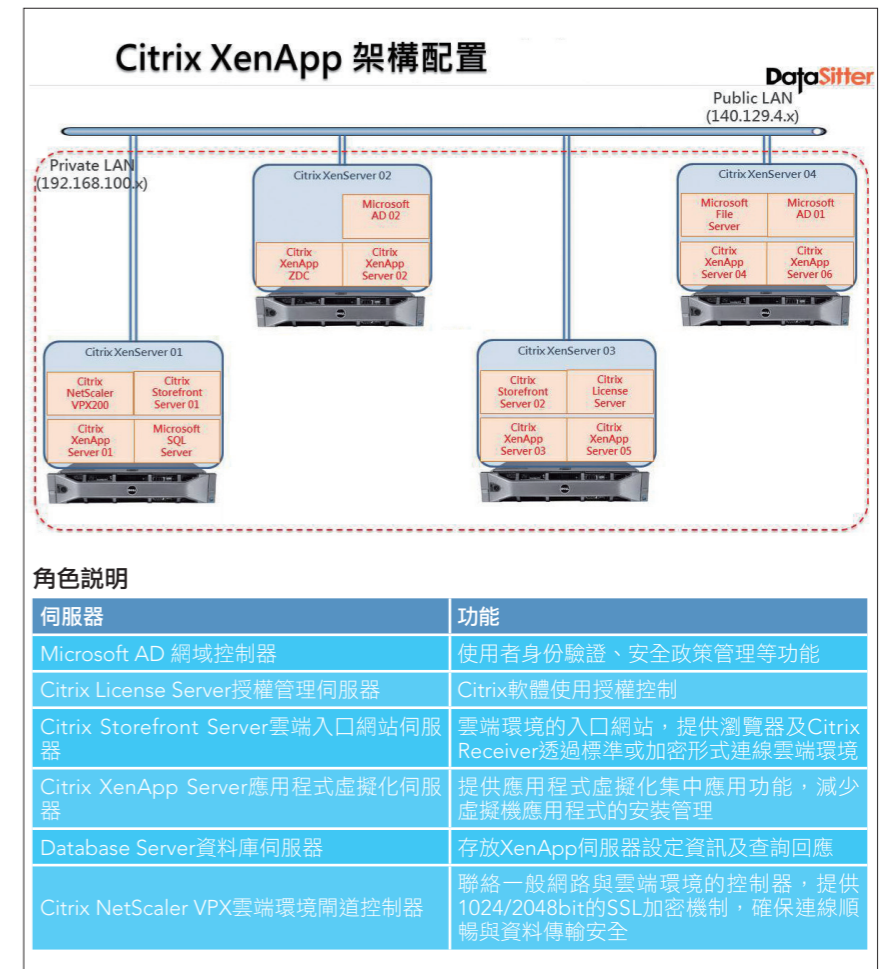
Citrix XenApp 架構配置

DataSitter

Public LAN
(140.129.4.x)

Private LAN
(192.168.100.x)

Citrix XenServer 02

Microsoft AD 02

Citrix XenApp ZDC

Citrix XenApp Server 02

Citrix XenServer 04

Microsoft File Server

Microsoft AD 01

Citrix XenApp Server 04

Citrix XenApp Server 06

Citrix XenServer 01

Citrix NetScaler VPX200

Citrix Storefront Server 01

Citrix XenApp Server 01

Microsoft SQL Server

Citrix XenServer 03

Citrix Storefront Server 02

Citrix License Server

Citrix XenApp Server 03

Citrix XenApp Server 05

角色說明

| 伺服器 | 功能 |
|---|---|
| Microsoft AD 網域控制器 | 使用者身份驗證、安全政策管理等功能 |
| Citrix License Server授權管理伺服器 | Citrix軟體使用授權控制 |
| Citrix Storefront Server雲端入口網站伺服器 | 雲端環境的入口網站，提供瀏覽器及Citrix Receiver透過標準或加密形式連線雲端環境 |
| Citrix XenApp Server應用程式虛擬化伺服器 | 提供應用程式虛擬化集中應用功能，減少虛擬機應用程式的安裝管理 |
| Database Server資料庫伺服器 | 存放XenApp伺服器設定資訊及查詢回應 |
| Citrix NetScaler VPX雲端環境閘道控制器 | 聯絡一般網路與雲端環境的控制器，提供1024/2048bit的SSL加密機制，確保連線順暢與資料傳輸安全 |